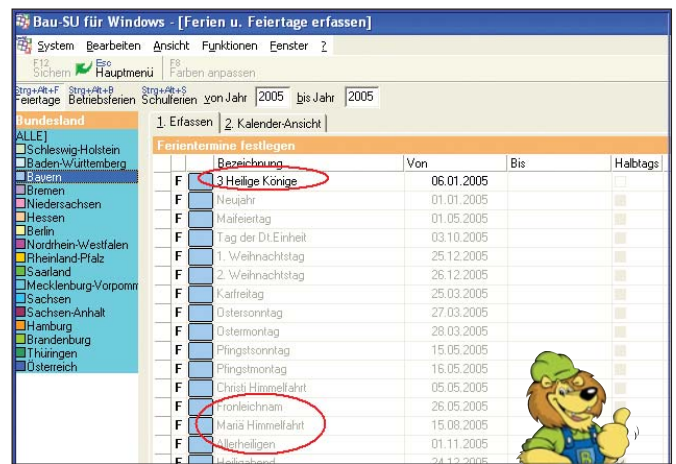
Bau-SU für Windows - [Ferien u. Feiertage erfassen]

System Bearbeiten Ansicht Funktionen Fenster ?

F12 Sichern Esc Hauptmenü F8 Farben anpassen

Strg+Alt+F Feiertage Strg+Alt+B Betriebsferien Strg+Alt+S Schulferien von Jahr 2005 bis Jahr 2005

Bundesland
ALLE]
Schleswig-Holstein
Baden-Württemberg
Bayern
Bremen
Niedersachsen
Hessen
Berlin
Nordrhein-Westfalen
Rheinland-Pfalz
Saarland
Mecklenburg-Vorpomm
Sachsen
Sachsen-Anhalt
Hamburg
Brandenburg
Thüringen
Österreich

1. Erfassen | 2. Kalender-Ansicht

Ferientermine festlegen

| | | Bezeichnung | Von | Bis | Halbtags |
|---|---|---|---|---|---|
| F | | 3 Heilige Könige | 06.01.2005 | | |
| F | | Neujahr | 01.01.2005 | | |
| F | | Maifeiertag | 01.05.2005 | | |
| F | | Tag der Dt.Einheit | 03.10.2005 | | |
| F | | 1. Weihnachtstag | 25.12.2005 | | |
| F | | 2. Weihnachtstag | 26.12.2005 | | |
| F | | Karfreitag | 25.03.2005 | | |
| F | | Ostersonntag | 27.03.2005 | | |
| F | | Ostermontag | 28.03.2005 | | |
| F | | Pfingstsonntag | 15.05.2005 | | |
| F | | Pfingstmontag | 16.05.2005 | | |
| F | | Christi Himmelfahrt | 05.05.2005 | | |
| F | | Fronleichnam | 26.05.2005 | | |
| F | | Mariä Himmelfahrt | 15.08.2005 | | |
| F | | Allerheiligen | 01.11.2005 | | |
| F | | Heiligabend | 24.12.2005 | | |